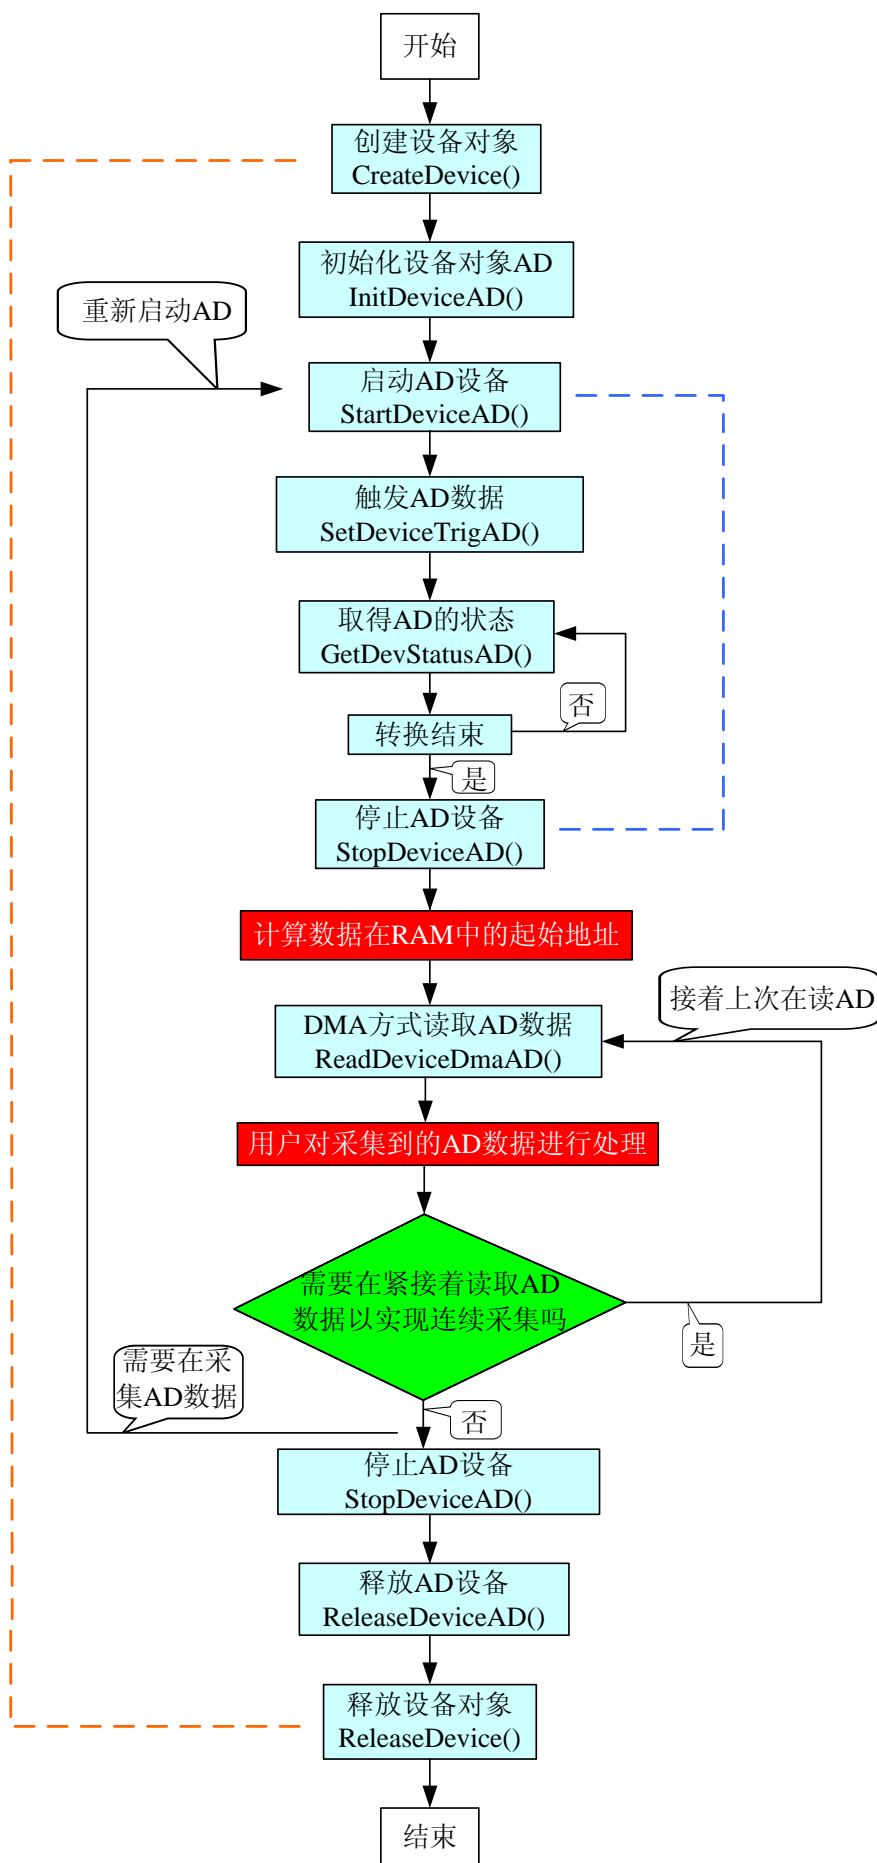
开始

创建设备对象
CreateDevice()

初始化设备对象AD
InitDeviceAD()

重新启动AD

启动AD设备
StartDeviceAD()

触发AD数据
SetDeviceTrigAD()

取得AD的状态
GetDevStatusAD()

否

转换结束

是

停止AD设备
StopDeviceAD()

计算数据在RAM中的起始地址

接着上次在读AD

DMA方式读取AD数据
ReadDeviceDmaAD()

用户对采集到的AD数据进行处理

需要在紧接着读取AD数据以实现连续采集吗

是

需要在采集AD数据

否

停止AD设备
StopDeviceAD()

释放AD设备
ReleaseDeviceAD()

释放设备对象
ReleaseDevice()

结束